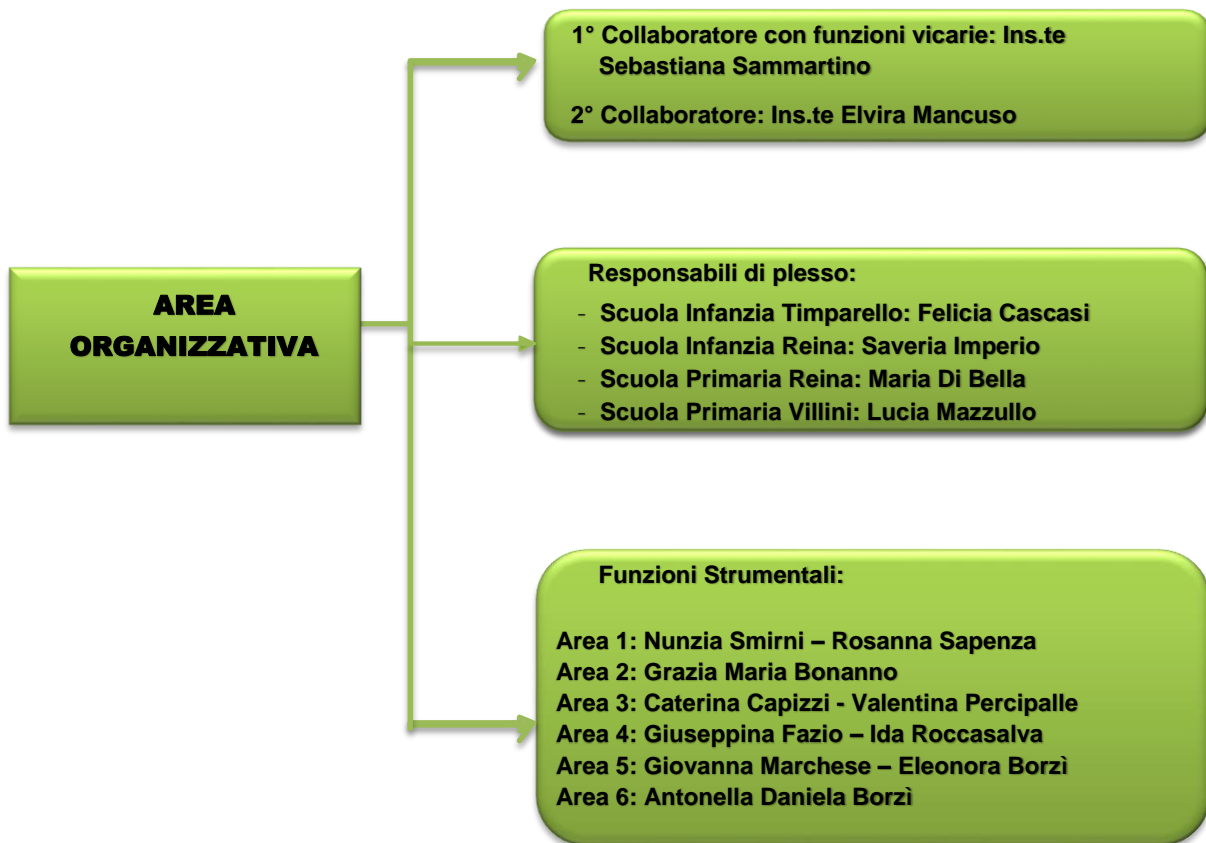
AREA ORGANIZZATIVA

1° Collaboratore con funzioni vicarie: Ins.te Sebastiana Sammartino

2° Collaboratore: Ins.te Elvira Mancuso

Responsabili di plesso:

- Scuola Infanzia Timparello: Felicia Cascasi
- Scuola Infanzia Reina: Saveria Imperio
- Scuola Primaria Reina: Maria Di Bella
- Scuola Primaria Villini: Lucia Mazzullo

Funzioni Strumentali:

Area 1: Nunzia Smirni – Rosanna Sapenza
Area 2: Grazia Maria Bonanno
Area 3: Caterina Capizzi - Valentina Percipalle
Area 4: Giuseppina Fazio – Ida Roccasalva
Area 5: Giovanna Marchese – Eleonora Borzì
Area 6: Antonella Daniela Borzì